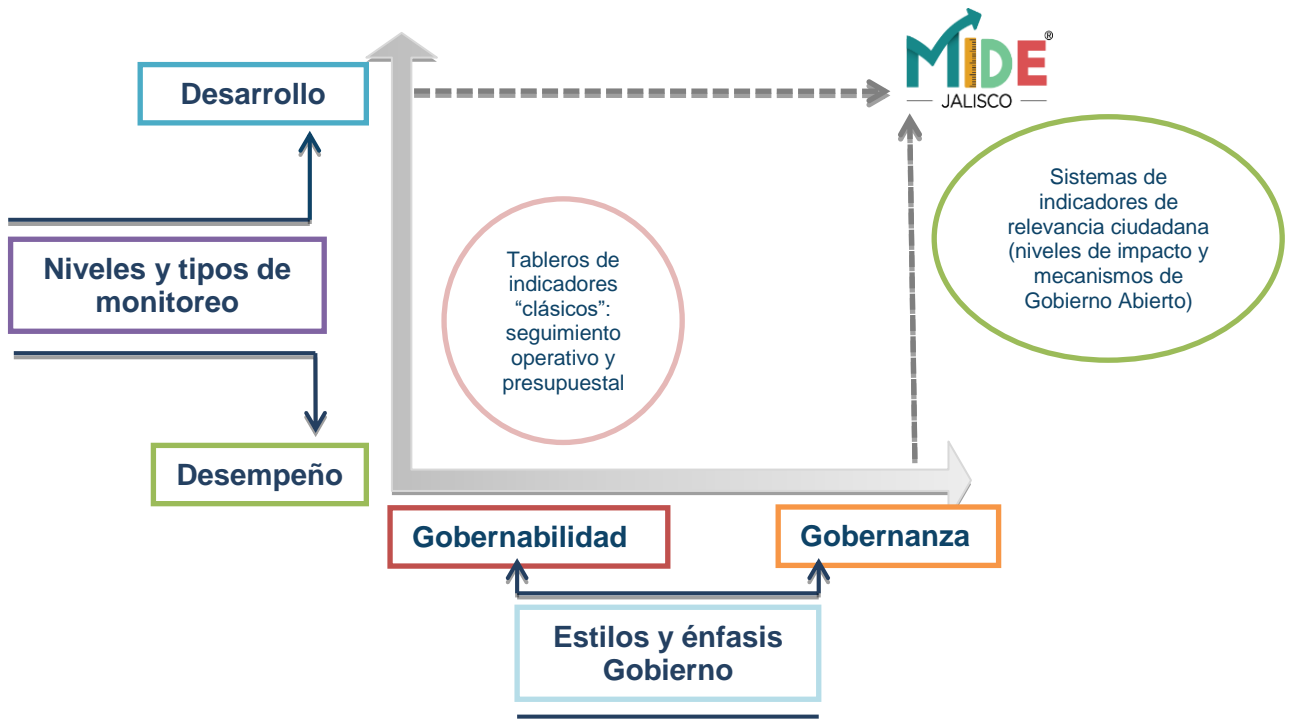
Desarrollo

Niveles y tipos de monitoreo

Desempeño

MIDE®
JALISCO

Tableros de indicadores “clásicos”: seguimiento operativo y presupuestal

Sistemas de indicadores de relevancia ciudadana (niveles de impacto y mecanismos de Gobierno Abierto)

Gobernabilidad

Gobernanza

Estilos y énfasis Gobierno